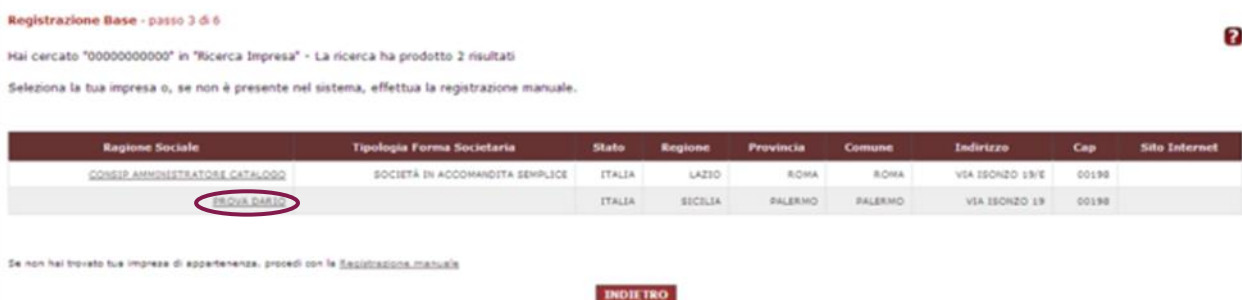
Registrazione Base - passo 3 di 6

?

Hai cercato "00000000000" in "Ricerca Impresa" - La ricerca ha prodotto 2 risultati

Seleziona la tua impresa o, se non è presente nel sistema, effettua la registrazione manuale.

| Ragione Sociale | Tipologia Forma Societaria | Stato | Regione | Provincia | Comune | Indirizzo | Cap | Sito Internet |
|---|---|---|---|---|---|---|---|---|
| CONSIP AMMINISTRATORE CATALOGO | SOCIETÀ IN ACCOMANDITA SEMPLICE | ITALIA | LAZIO | ROMA | ROMA | VIA ISONZO 19/E | 00198 | |
| PROVA DARIO | | ITALIA | SICILIA | PALERMO | PALERMO | VIA ISONZO 19 | 00198 | |

Se non hai trovato tua impresa di appartenenza, procedi con la Registrazione manuale

INDIETRO